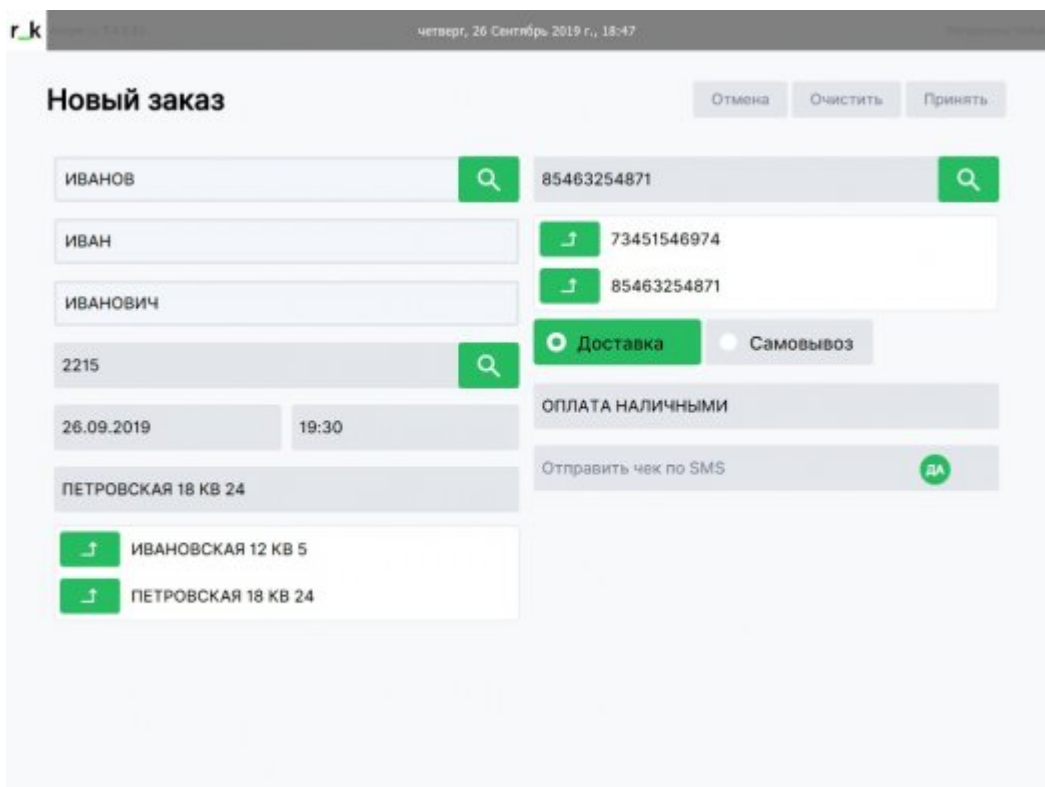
r_k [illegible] четверг, 26 Сентябрь 2019 г., 18:47 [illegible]

Новый заказ

Отмена Очистить Принять

ИВАНОВ

85463254871

ИВАН

73451546974

85463254871

ИВАНОВИЧ

Доставка Самовывоз

2215

ОПЛАТА НАЛИЧНЫМИ

26.09.2019 19:30

Отправить чек по SMS ДА

ПЕТРОВСКАЯ 18 КВ 24

ИВАНОВСКАЯ 12 КВ 5

ПЕТРОВСКАЯ 18 КВ 24